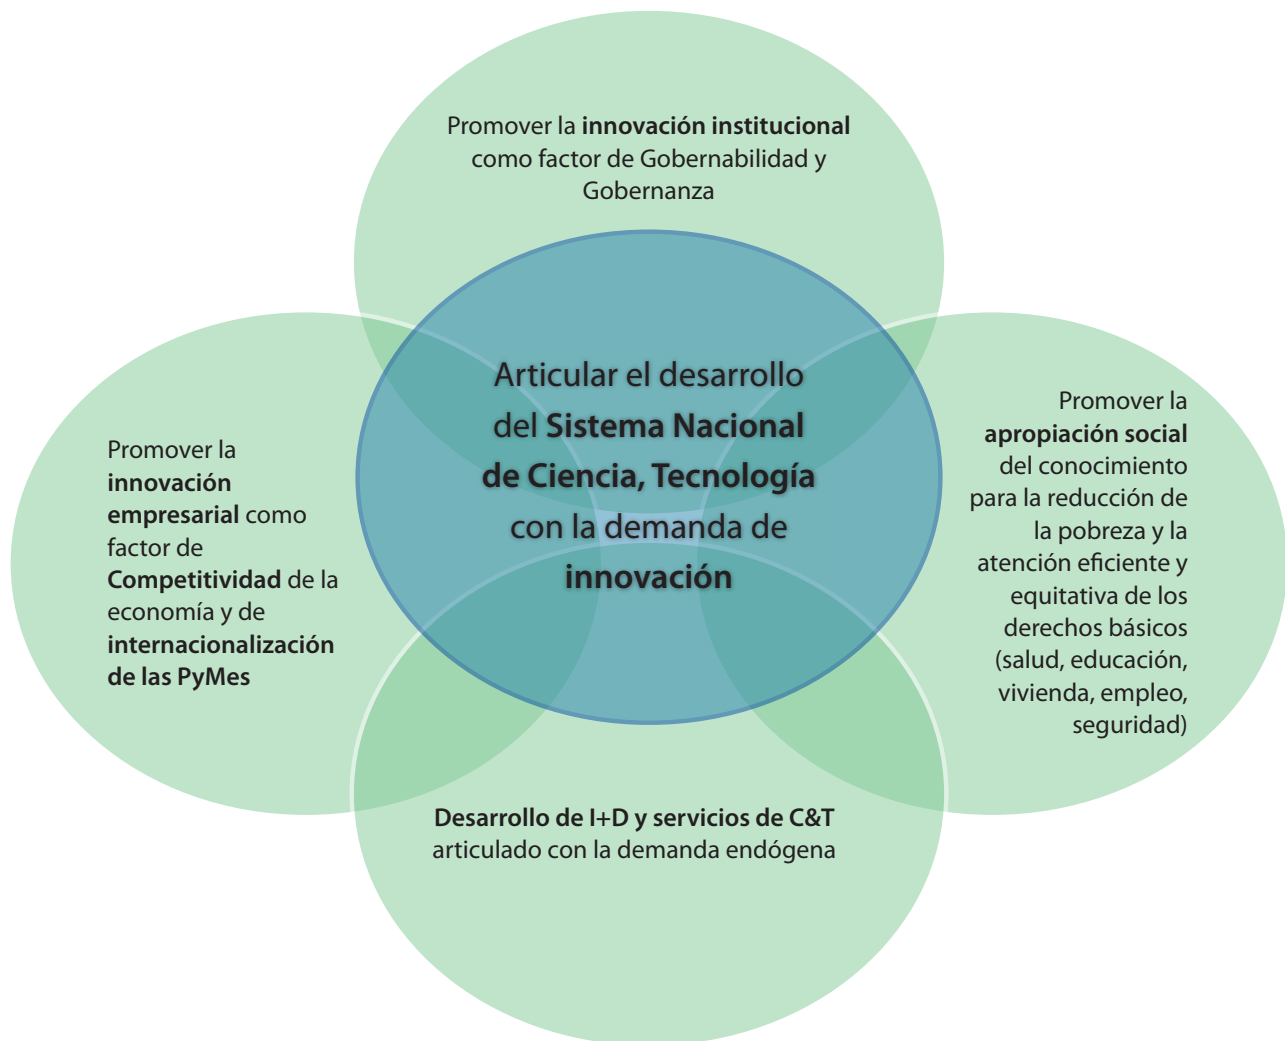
Promover la innovación institucional como factor de Gobernabilidad y Gobernanza

Promover la innovación empresarial como factor de Competitividad de la economía y de internacionalización de las PyMes

Articular el desarrollo del Sistema Nacional de Ciencia, Tecnología con la demanda de innovación

Promover la apropiación social del conocimiento para la reducción de la pobreza y la atención eficiente y equitativa de los derechos básicos (salud, educación, vivienda, empleo, seguridad)

Desarrollo de I+D y servicios de C&T articulado con la demanda endógena